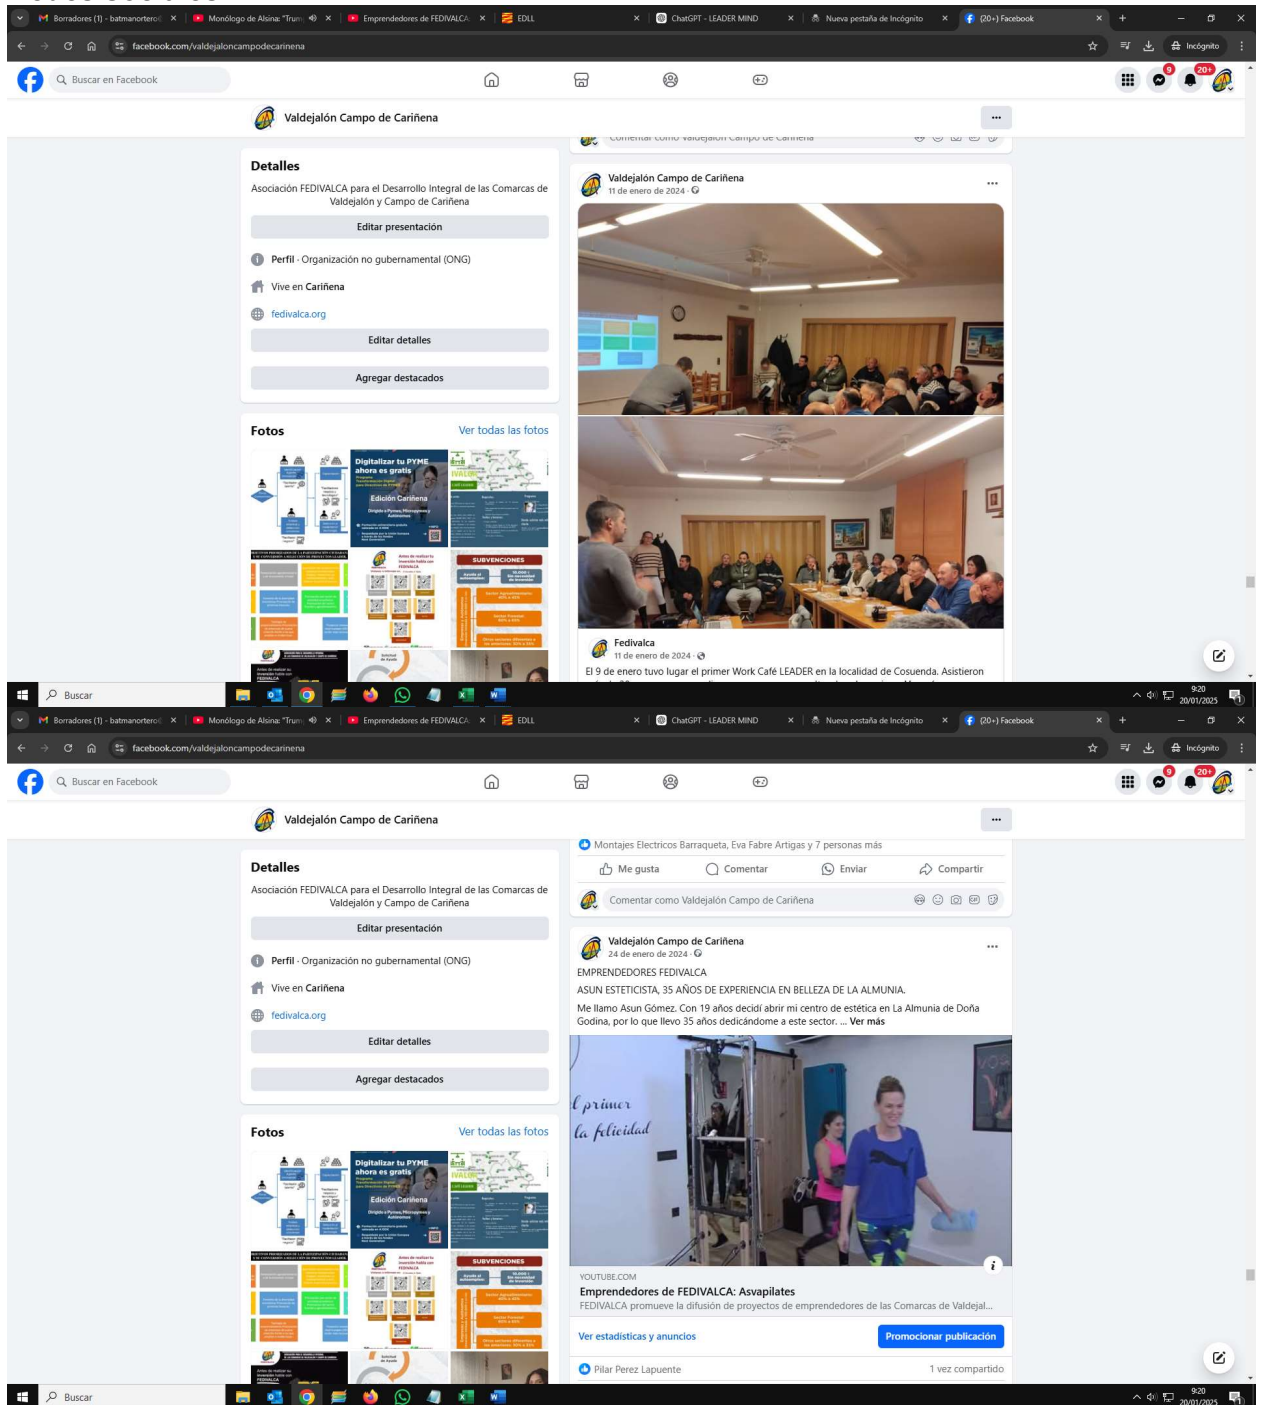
Borradores (1) - batmanortero ×  Monólogo de Alsina: "Trum ×  Emprendedores de FEDIVALCA ×  EDLL ×  ChatGPT - LEADER MIND ×  Nueva pestaña de Incógnito ×  (20+) Facebook ×

facebook.com/valdejaloncampodecarinena

Incógnito

Buscar en Facebook

9  20+

Valdejalón Campo de Cariñena

Detalles

Asociación FEDIVALCA para el Desarrollo Integral de las Comarcas de Valdejalón y Campo de Cariñena

Editar presentación

Perfil · Organización no gubernamental (ONG)

Vive en Cariñena

fedivalca.org

Editar detalles

Agregar destacados

Fotos

Ver todas las fotos

Digitalizar tu PYME ahora es gratis

Edición Cariñena

SUBVENCIONES

Comentar como Valdejalón Campo de Cariñena

Valdejalón Campo de Cariñena
11 de enero de 2024

Fedivalca
11 de enero de 2024

El 9 de enero tuvo lugar el primer Work Café LEADER en la localidad de Cosuenda. Asistieron

Buscar

9:20
20/01/2025

Borradores (1) - batmanortero ×  Monólogo de Alsina: "Trum ×  Emprendedores de FEDIVALCA ×  EDLL ×  ChatGPT - LEADER MIND ×  Nueva pestaña de Incógnito ×  (20+) Facebook ×

facebook.com/valdejaloncampodecarinena

Incógnito

Buscar en Facebook

9  20+

Valdejalón Campo de Cariñena

Montajes Electricos Barraqueta, Eva Fabre Artigas y 7 personas más

Me gusta  Comentar  Enviar  Compartir

Comentar como Valdejalón Campo de Cariñena

Detalles

Asociación FEDIVALCA para el Desarrollo Integral de las Comarcas de Valdejalón y Campo de Cariñena

Editar presentación

Perfil · Organización no gubernamental (ONG)

Vive en Cariñena

fedivalca.org

Editar detalles

Agregar destacados

Fotos

Ver todas las fotos

Digitalizar tu PYME ahora es gratis

Edición Cariñena

SUBVENCIONES

Valdejalón Campo de Cariñena
24 de enero de 2024

EMPRENDEDORES FEDIVALCA

ASUN ESTETICISTA, 35 AÑOS DE EXPERIENCIA EN BELLEZA DE LA ALMUNIA.

Me llamo Asun Gómez. Con 19 años decidí abrir mi centro de estética en La Almunia de Doña Godina, por lo que llevo 35 años dedicándome a este sector. ... Ver más

l primer
la felicidad

YOUTUBE.COM
Emprendedores de FEDIVALCA: Asvapilates
FEDIVALCA promueve la difusión de proyectos de emprendedores de las Comarcas de Valdejal...

Ver estadísticas y anuncios

Promocionar publicación

Pilar Perez Lapuente

1 vez compartido

Buscar

9:20
20/01/2025